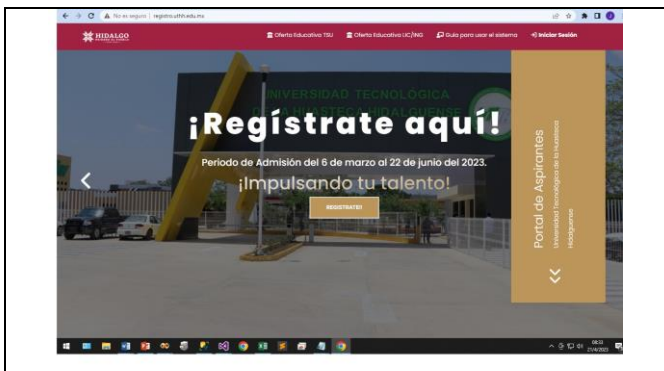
No es seguro | registro.uthh.edu.mx

HIDALGO

Oferta Educativa TSU

Oferta Educativa LIC/ING

Guía para usar el sistema

Iniciar Sesión

UNIVERSIDAD TECNOLÓGICA DE LA HUASTECA HIDALGUENSE

¡Regístrate aquí!

Periodo de Admisión del 6 de marzo al 22 de junio del 2023.

¡Impulsando tu talento!

REGISTRATE!

Portal de Aspirantes

Universidad Tecnológica de la Huasteca Hidalguense

08:33
27/4/2023